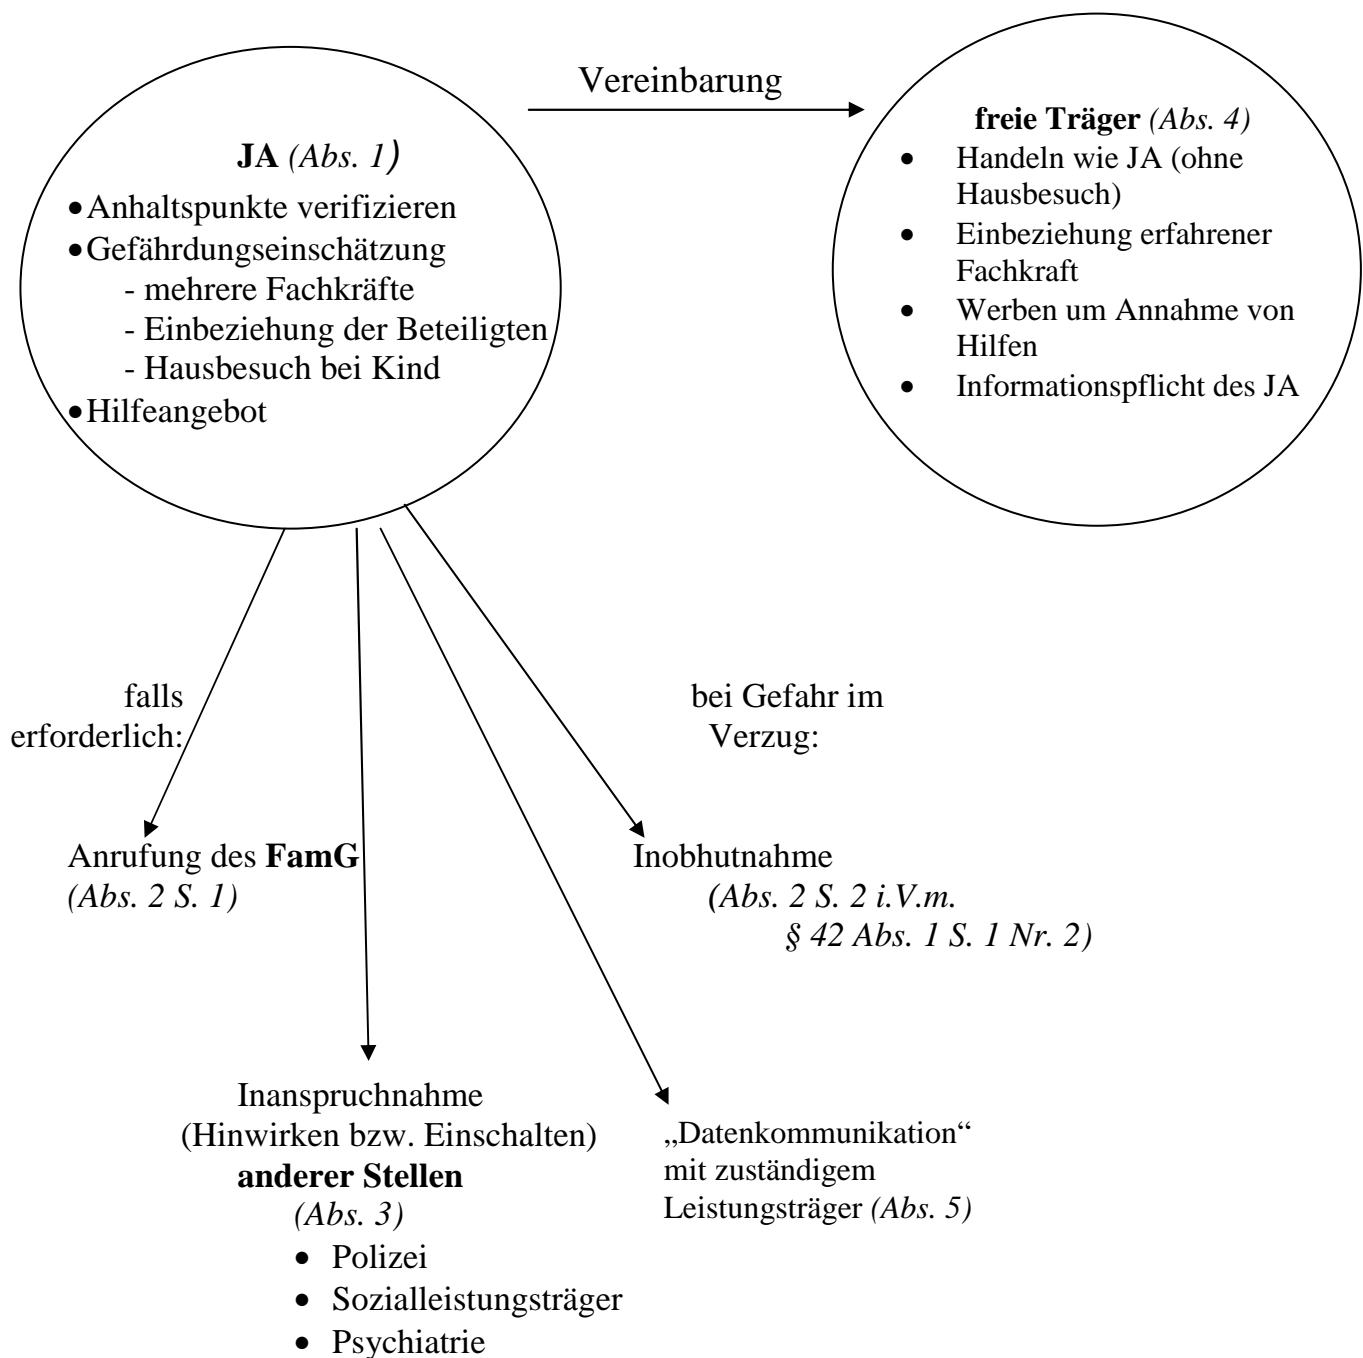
Vereinbarung

**JA** *(Abs. 1)*
- Anhaltspunkte verifizieren
- Gefährdungseinschätzung
  - mehrere Fachkräfte
  - Einbeziehung der Beteiligten
  - Hausbesuch bei Kind
- Hilfeangebot

**freie Träger** *(Abs. 4)*
- Handeln wie JA (ohne Hausbesuch)
- Einbeziehung erfahrener Fachkraft
- Werben um Annahme von Hilfen
- Informationspflicht des JA

falls erforderlich:

bei Gefahr im Verzug:

Anrufung des **FamG** *(Abs. 2 S. 1)*

Inobhutnahme *(Abs. 2 S. 2 i.V.m. § 42 Abs. 1 S. 1 Nr. 2)*

Inanspruchnahme (Hinwirken bzw. Einschalten) **anderer Stellen** *(Abs. 3)*
- Polizei
- Sozialleistungsträger
- Psychiatrie

„Datenkommunikation“ mit zuständigem Leistungsträger *(Abs. 5)*